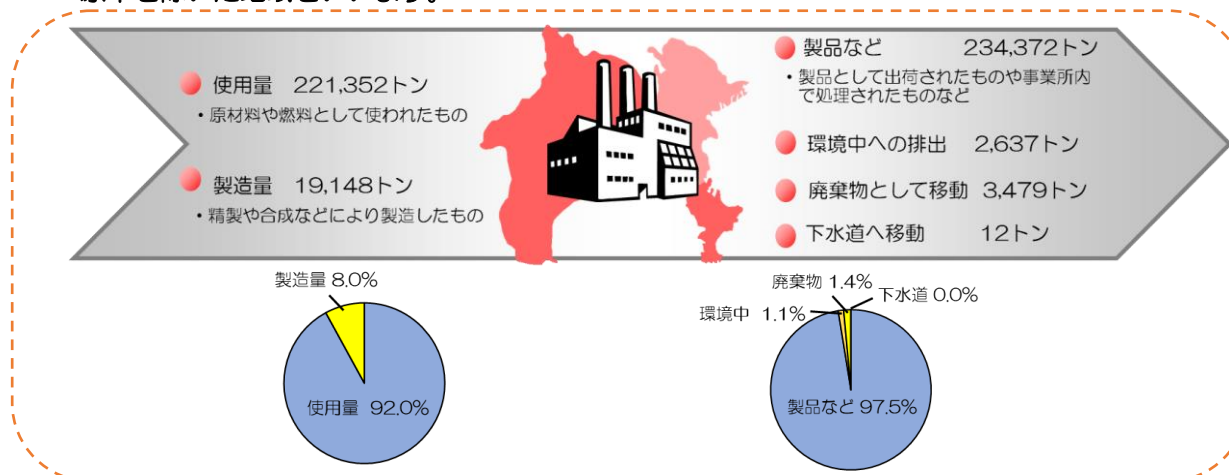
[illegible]

使用量　221,352トン
・原材料や燃料として使われたもの

製造量　19,148トン
・精製や合成などにより製造したもの

製品など　234,372トン
・製品として出荷されたものや事業所内で処理されたものなど

環境中への排出　2,637トン

廃棄物として移動　3,479トン

下水道へ移動　12トン

製造量 8.0%
使用量 92.0%

廃棄物 1.4%
下水道 0.0%
環境中 1.1%
製品など 97.5%